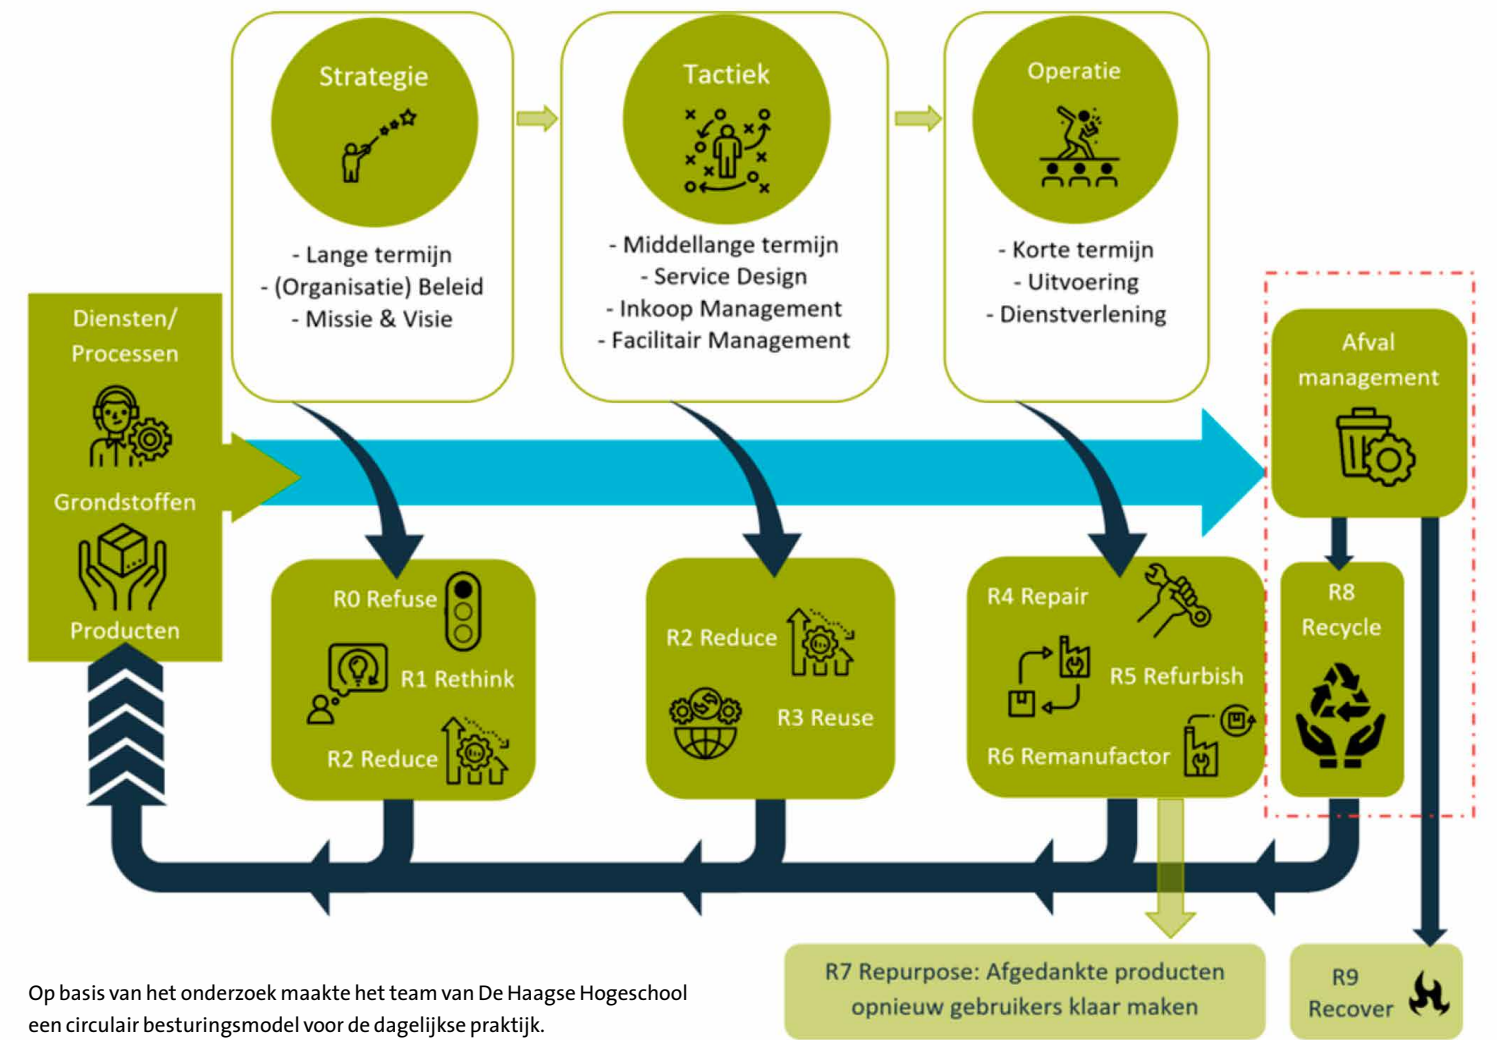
Strategie

- Lange termijn
- (Organisatie) Beleid
- Missie & Visie

Tactiek

- Middellange termijn
- Service Design
- Inkoop Management
- Facilitair Management

Operatie

- Korte termijn
- Uitvoering
- Dienstverlening

Diensten/ Processen

Grondstoffen

Producten

Afval management

R0 Refuse

R1 Rethink

R2 Reduce

R2 Reduce

R3 Reuse

R4 Repair

R5 Refurbish

R6 Remanufactor

R8 Recycle

R7 Repurpose: Afgedankte producten opnieuw gebruikers klaar maken

R9 Recover

Op basis van het onderzoek maakte het team van De Haagse Hogeschool een circulair besturingsmodel voor de dagelijkse praktijk.